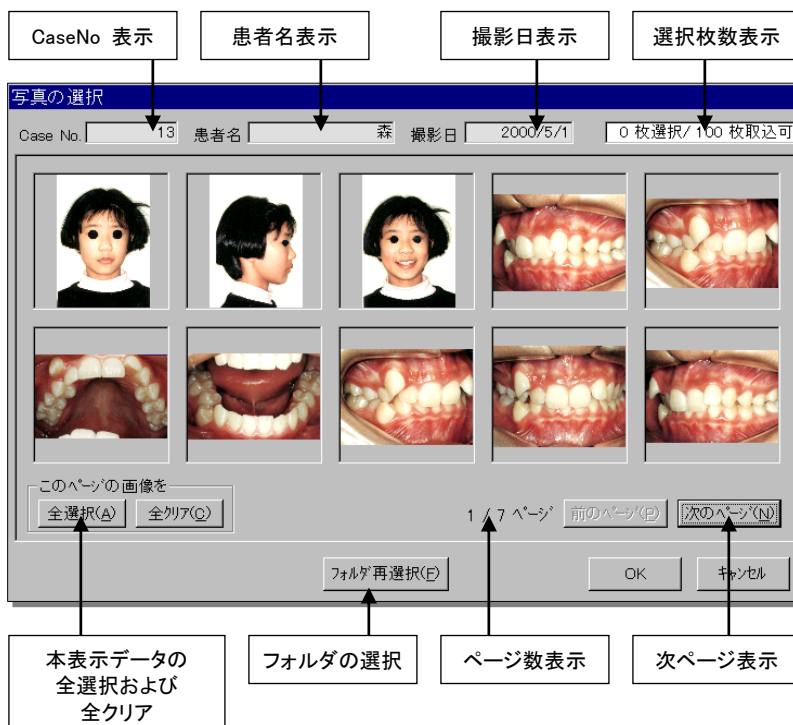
CaseNo 表示

患者名表示

撮影日表示

選択枚数表示

写真の選択

Case No. 13 患者名 森 撮影日 2000/5/1 0 枚選択/ 100 枚取込可

このページの画像を

全選択(A) 全クリア(C)

1 / 7 ページ 前のページ(P) 次のページ(N)

フォルダ再選択(F)

OK キャンセル

本表示データの全選択および全クリア

フォルダの選択

ページ数表示

次ページ表示